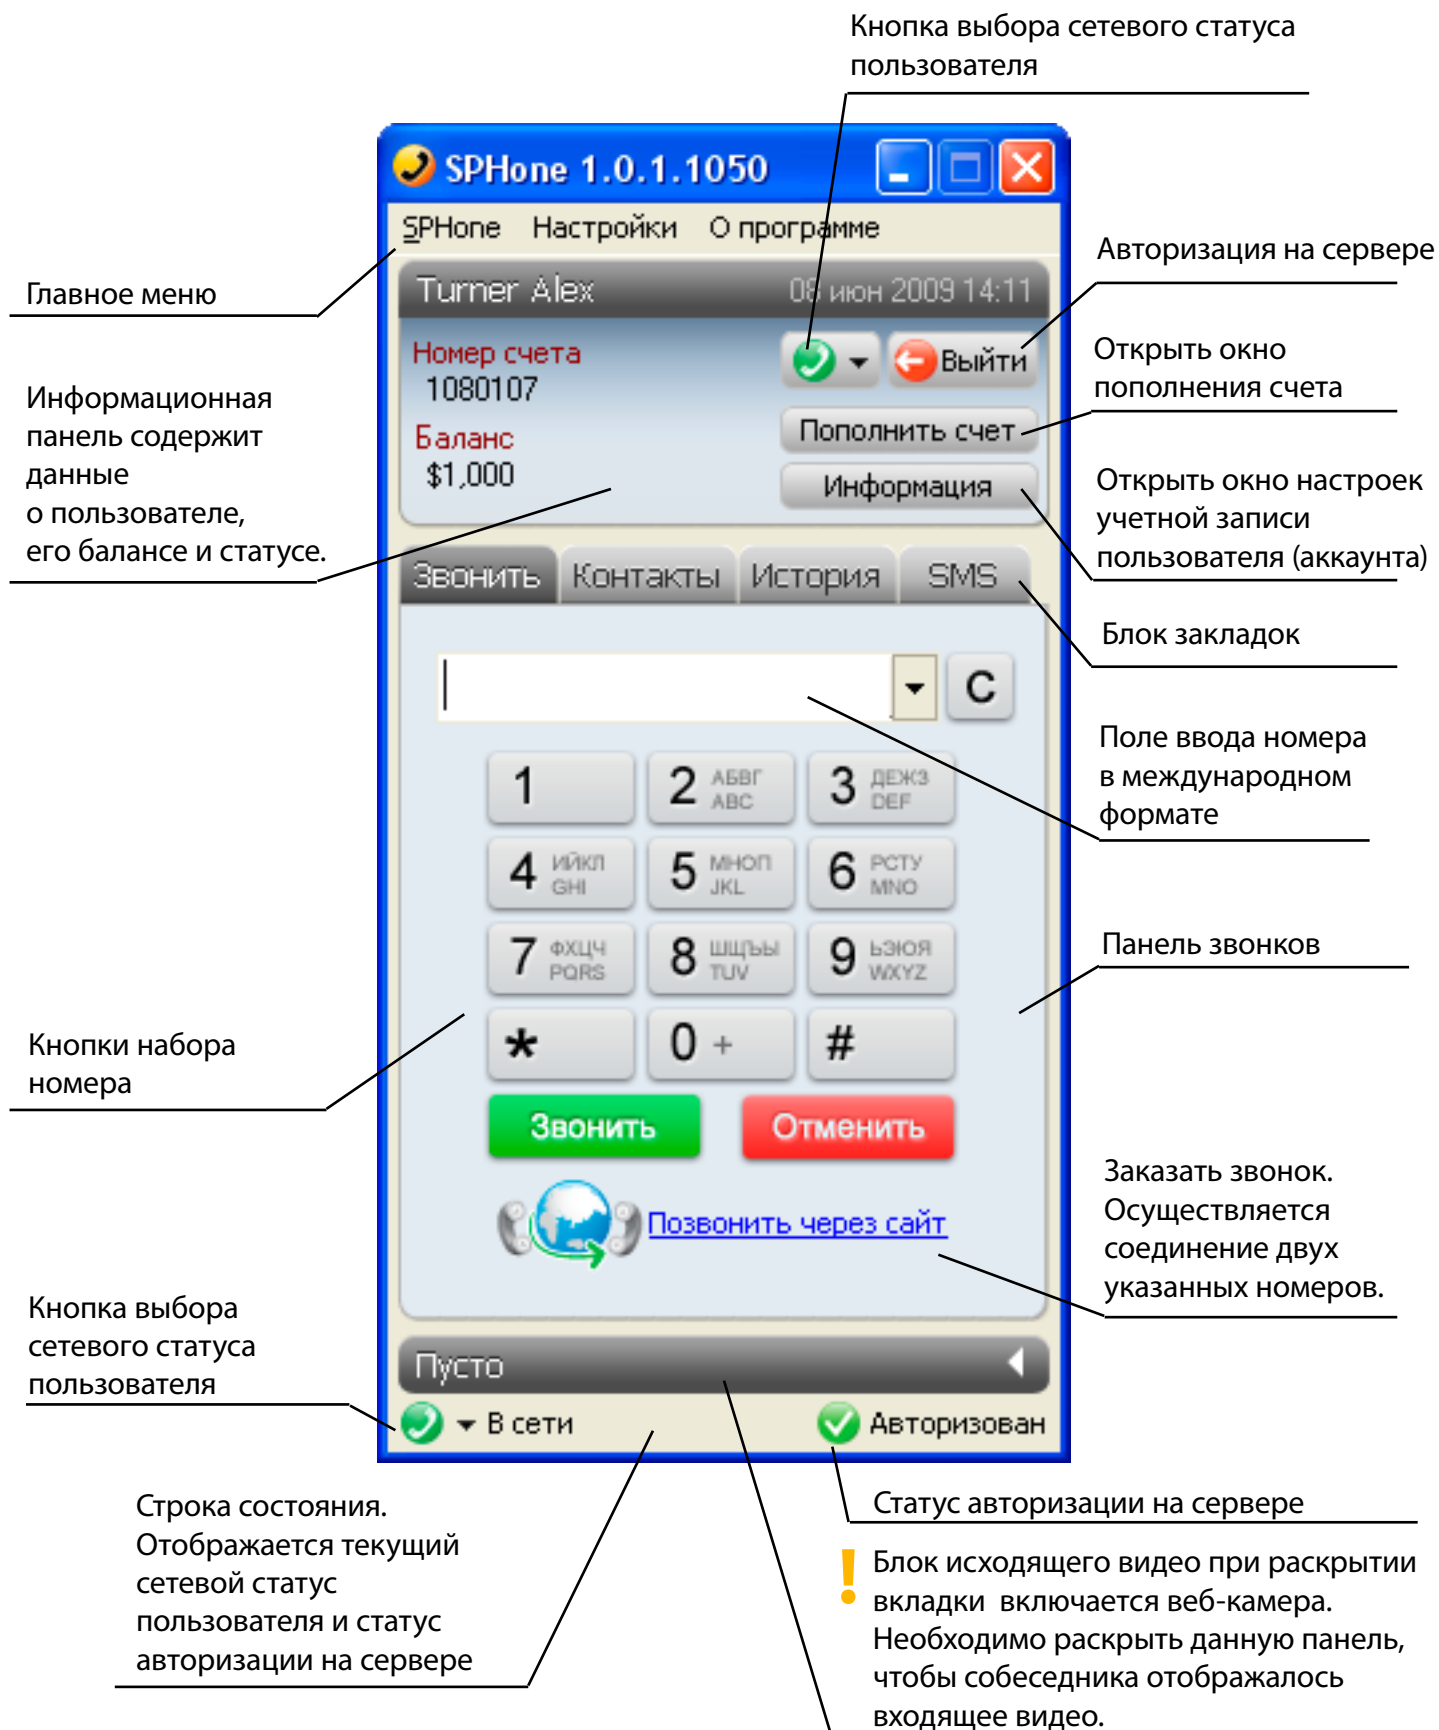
Кнопка выбора сетевого статуса пользователя

SPHone 1.0.1.1050

SPHone Настройки О программе

Главное меню

Turner Alex 08 июн 2009 14:11

Авторизация на сервере

Номер счета
1080107

Выйти

Открыть окно пополнения счета

Информационная панель содержит данные о пользователе, его балансе и статусе.

Баланс
$1,000

Пополнить счет

Информация

Открыть окно настроек учетной записи пользователя (аккаунта)

Звонить Контакты История SMS

Блок закладок

C

Поле ввода номера в международном формате

1
2 АБВГ ABC
3 ДЕЖЗ DEF
4 ИЙКЛ GHI
5 МНОП JKL
6 РСТУ MNO
7 ФХЦЧ PQRS
8 ШЩЪЫ TUV
9 ЬЭЮЯ WXYZ
*
0 +
#

Панель звонков

Кнопки набора номера

Звонить Отменить

Заказать звонок. Осуществляется соединение двух указанных номеров.

Позвонить через сайт

Кнопка выбора сетевого статуса пользователя

Пусто

В сети Авторизован

Строка состояния. Отображается текущий сетевой статус пользователя и статус авторизации на сервере

Статус авторизации на сервере

! Блок исходящего видео при раскрытии вкладки включается веб-камера. Необходимо раскрыть данную панель, чтобы собеседника отображалось входящее видео.